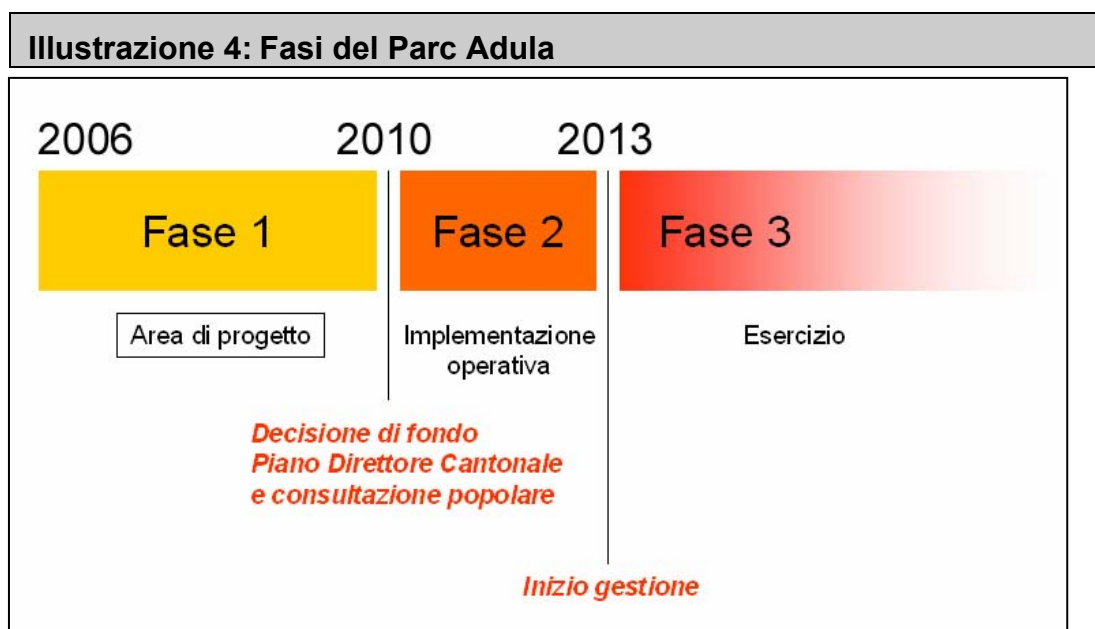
Illustrazione 4: Fasi del Parc Adula

2006

2010

2013

Fase 1

Fase 2

Fase 3

Area di progetto

Implementazione operativa

Esercizio

Decisione di fondo
Piano Direttore Cantonale
e consultazione popolare

Inizio gestione